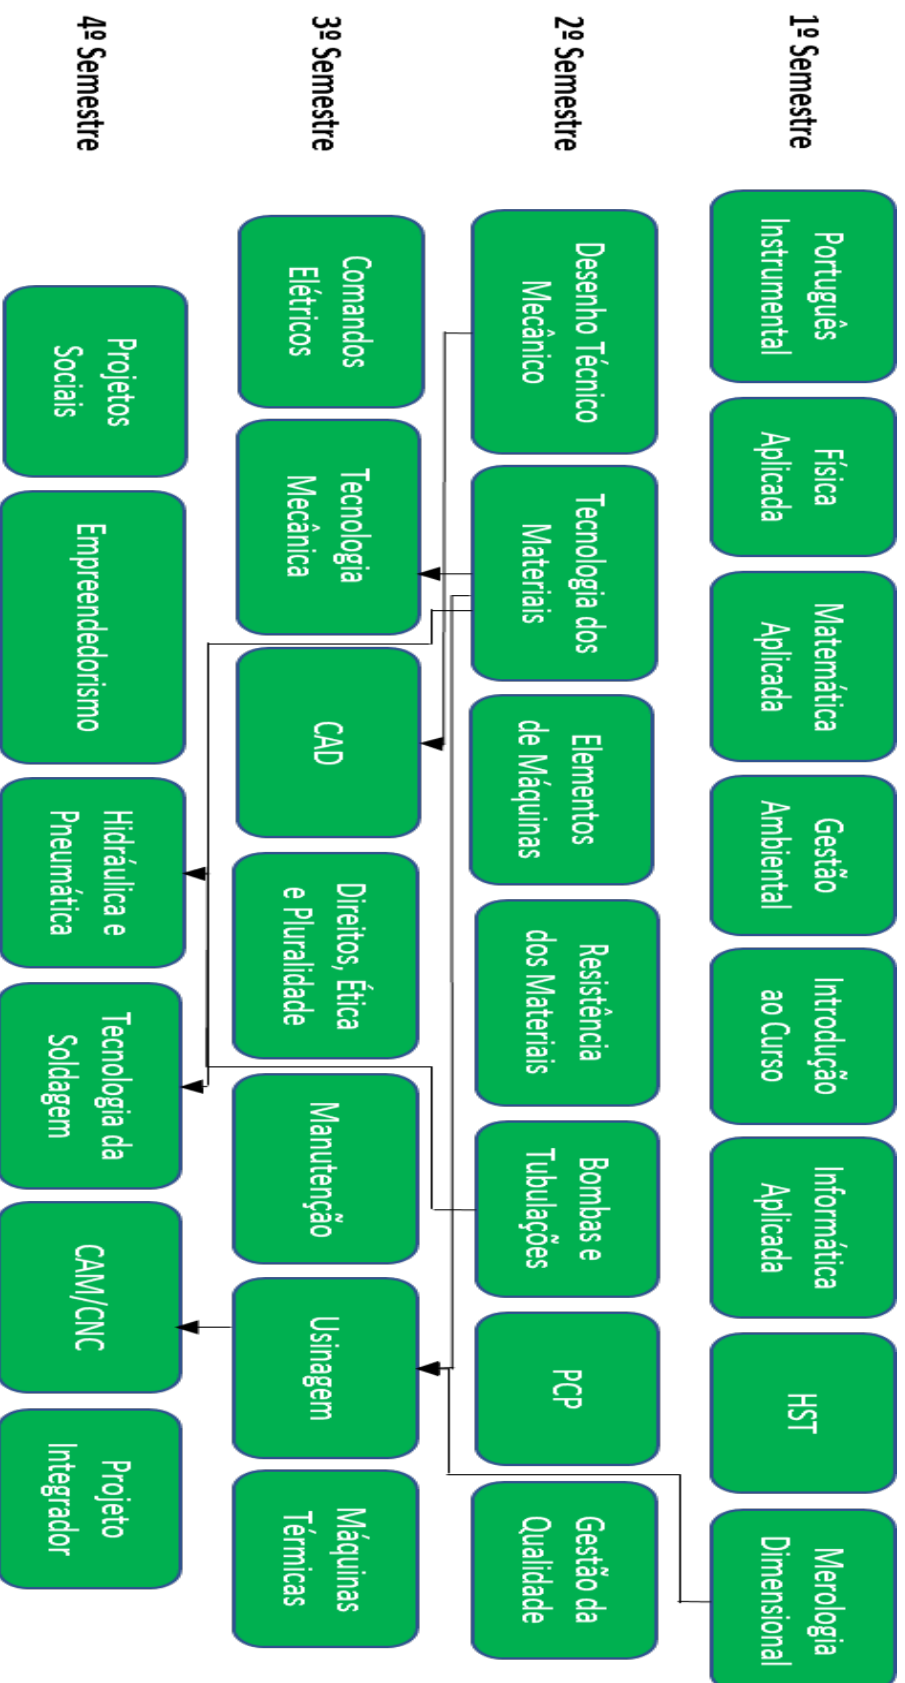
1º Semestre

Português Instrumental

Física Aplicada

Matemática Aplicada

Gestão Ambiental

Introdução ao Curso

Informática Aplicada

HST

Merologia Dimensional

2º Semestre

Desenho Técnico Mecânico

Tecnologia dos Materiais

Elementos de Máquinas

Resistência dos Materiais

Bombas e Tubulações

PCP

Gestão da Qualidade

3º Semestre

Comandos Elétricos

Tecnologia Mecânica

CAD

Direitos, Ética e Pluralidade

Manutenção

Usinagem

Máquinas Térmicas

4º Semestre

Projetos Sociais

Empreendedorismo

Hidráulica e Pneumática

Tecnologia da Soldagem

CAM/CNC

Projeto Integrador